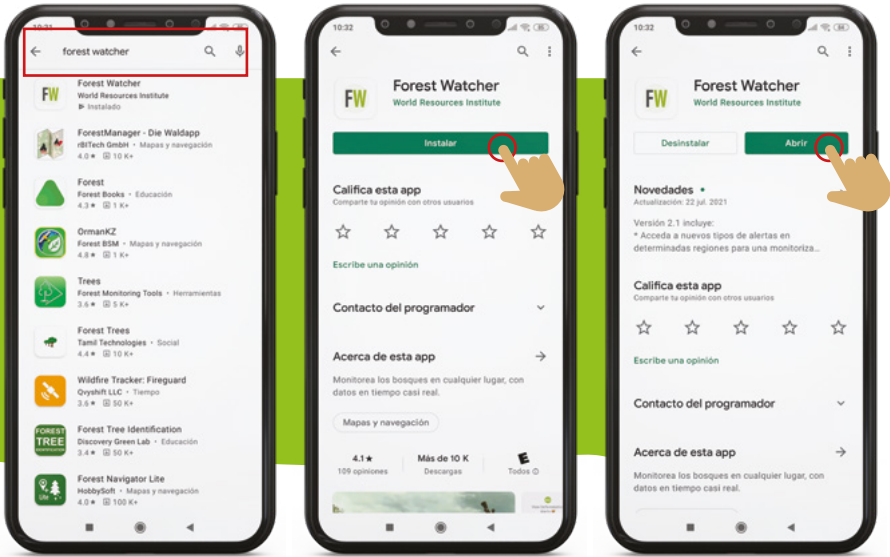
10:31

forest watcher

FW
Forest Watcher
World Resources Institute
Instalado

ForestManager - Die Waldapp
rBITech GmbH • Mapas y navegación
4.0★ 10 K+

Forest
Forest Books • Educación
4.3★ 1 K+

OrmanKZ
Forest BSM • Mapas y navegación
4.8★ 1 K+

Trees
Forest Monitoring Tools • Herramientas
3.6★ 5 K+

Forest Trees
Tamil Technologies • Social
4.4★ 10 K+

Wildfire Tracker: Fireguard
Qvyshift LLC • Tiempo
3.9★ 50 K+

FOREST TREE
Forest Tree Identification
Discovery Green Lab • Educación
3.4★ 50 K+

Forest Navigator Lite
HobbySoft • Mapas y navegación
4.0★ 100 K+

10:32

FW
Forest Watcher
World Resources Institute

Instalar

Califica esta app
Comparte tu opinión con otros usuarios

☆ ☆ ☆ ☆ ☆

Escribe una opinión

Contacto del programador

Acerca de esta app
Monitorea los bosques en cualquier lugar, con datos en tiempo casi real.

Mapas y navegación

4.1★
109 opiniones

Más de 10 K
Descargas

E
Todos

10:32

FW
Forest Watcher
World Resources Institute

Desinstalar

Abrir

Novedades •
Actualización: 22 jul. 2021

Versión 2.1 incluye:
* Acceda a nuevos tipos de alertas en determinadas regiones para una monitoriza...

Califica esta app
Comparte tu opinión con otros usuarios

☆ ☆ ☆ ☆ ☆

Escribe una opinión

Contacto del programador

Acerca de esta app
Monitorea los bosques en cualquier lugar, con datos en tiempo casi real.